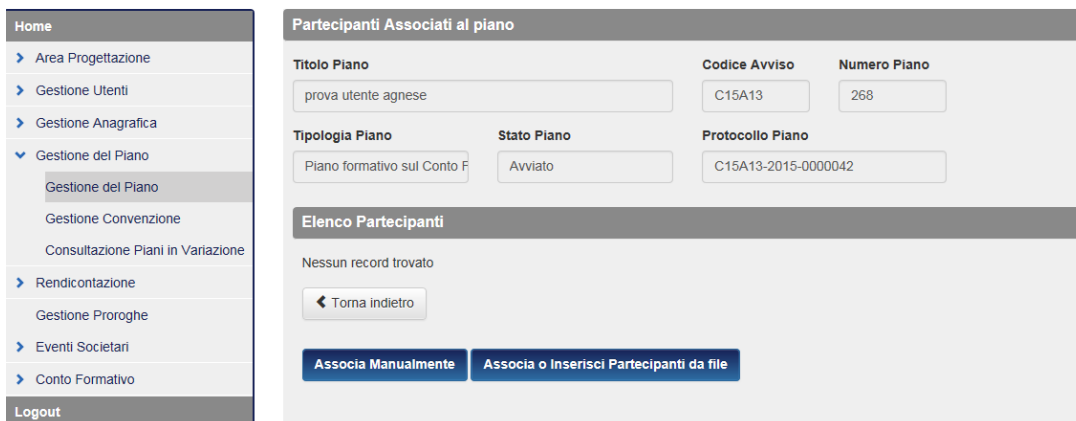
Home
Area Progettazione
Gestione Utenti
Gestione Anagrafica
Gestione del Piano
Gestione del Piano
Gestione Convenzione
Consultazione Piani in Variazione
Rendicontazione
Gestione Proroghe
Eventi Societari
Conto Formativo
Logout

Partecipanti Associati al piano

Titolo Piano
prova utente agnese
Codice Avviso
C15A13
Numero Piano
268

Tipologia Piano
Piano formativo sul Conto F
Stato Piano
Avviato
Protocollo Piano
C15A13-2015-0000042

Elenco Partecipanti

Nessun record trovato

Torna indietro

Associa Manualmente
Associa o Inserisci Partecipanti da file